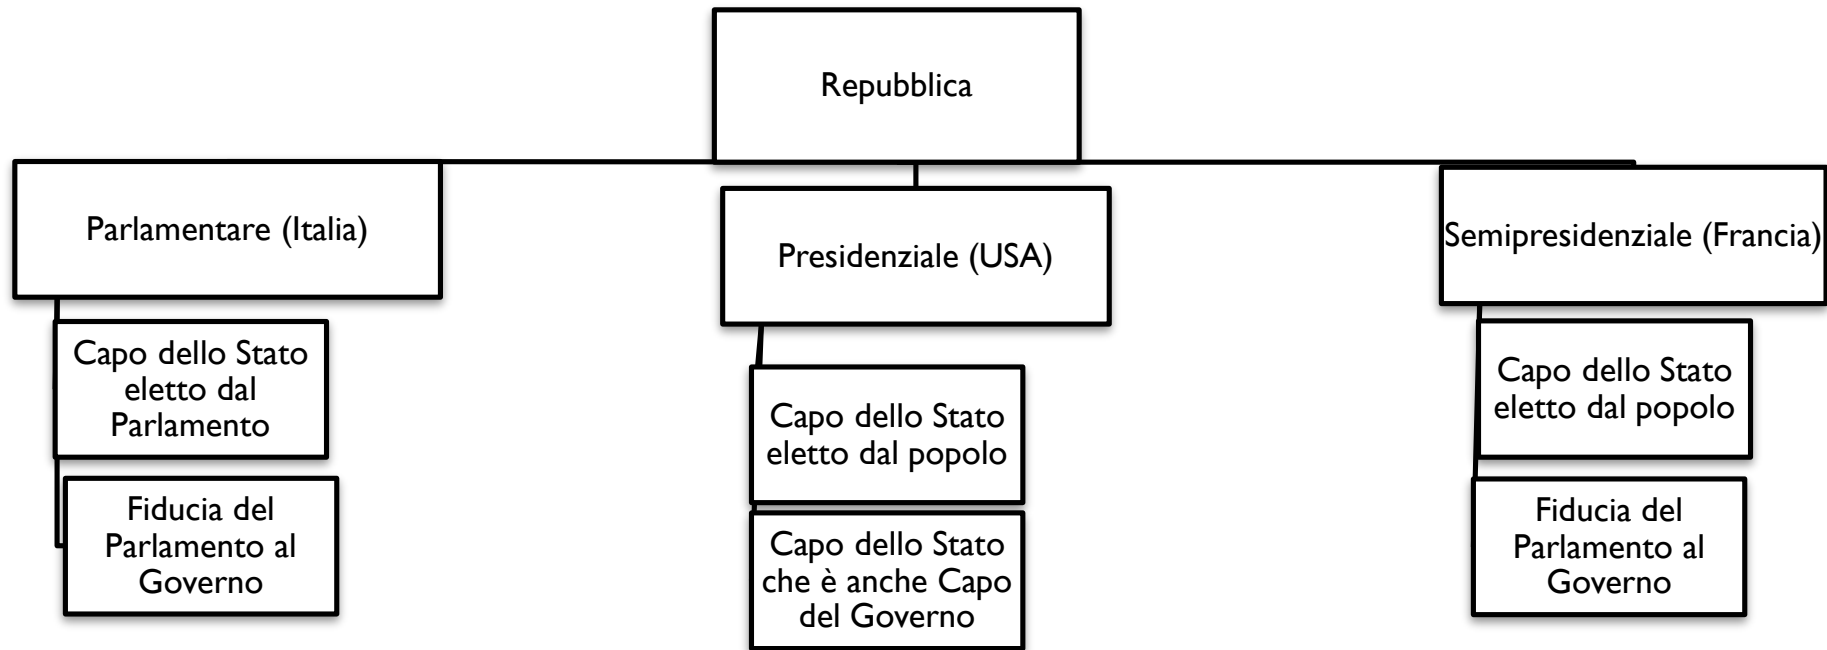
Repubblica

Parlamentare (Italia)

Capo dello Stato eletto dal Parlamento

Fiducia del Parlamento al Governo

Presidenziale (USA)

Capo dello Stato eletto dal popolo

Capo dello Stato che è anche Capo del Governo

Semipresidenziale (Francia)

Capo dello Stato eletto dal popolo

Fiducia del Parlamento al Governo